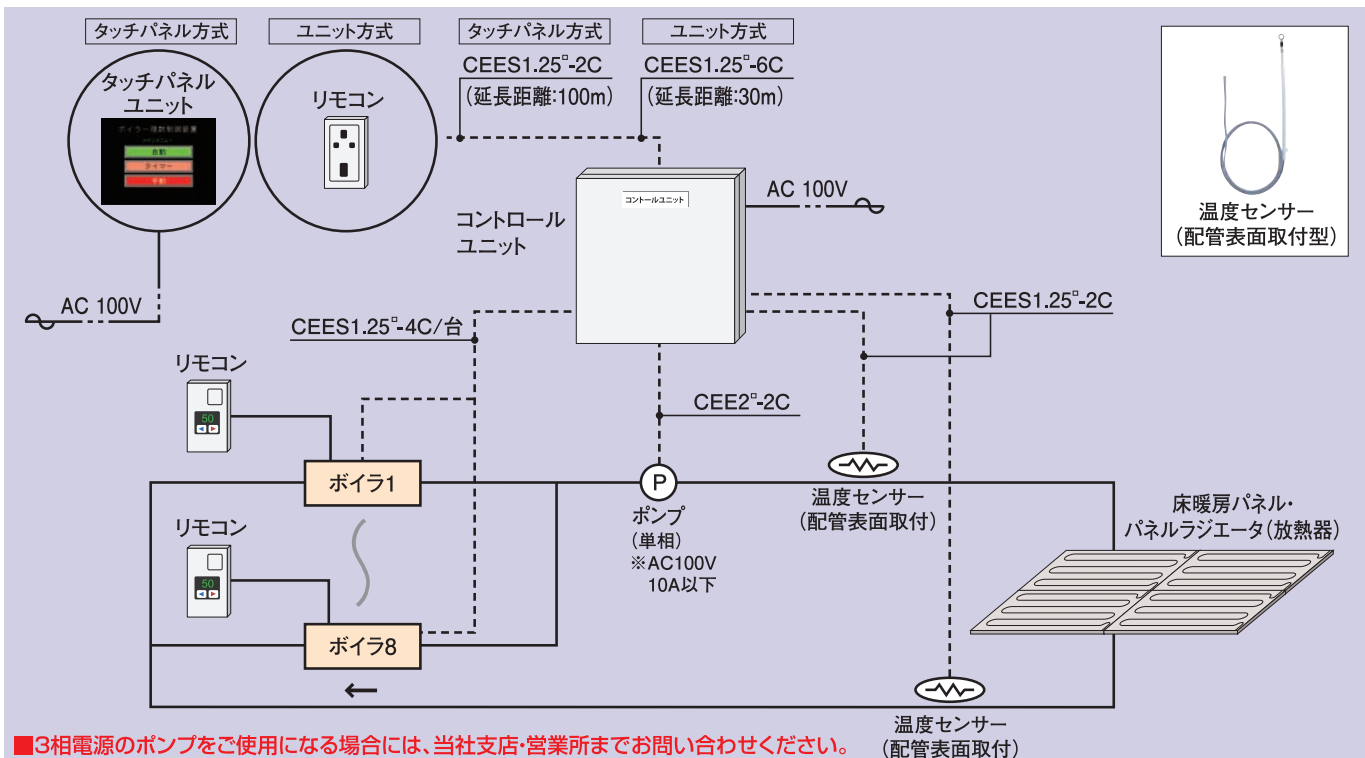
タッチパネル方式

ユニット方式

タッチパネル方式

ユニット方式

タッチパネルユニット

ボイラー複数制御装置

自動

タイマー

手動

リモコン

CEES1.25$^{□}$-2C
(延長距離:100m)

CEES1.25$^{□}$-6C
(延長距離:30m)

温度センサー
(配管表面取付型)

コントロールユニット

コントロールユニット

AC 100V

AC 100V

CEES1.25$^{□}$-2C

CEES1.25$^{□}$-4C/台

リモコン

50

CEE2$^{□}$-2C

ボイラ1

P

ポンプ
(単相)
※AC100V
10A以下

温度センサー
(配管表面取付)

床暖房パネル・
パネルラジエータ(放熱器)

リモコン

50

ボイラ8

←

温度センサー
(配管表面取付)

■3相電源のポンプをご使用になる場合には、当社支店・営業所までお問い合わせください。